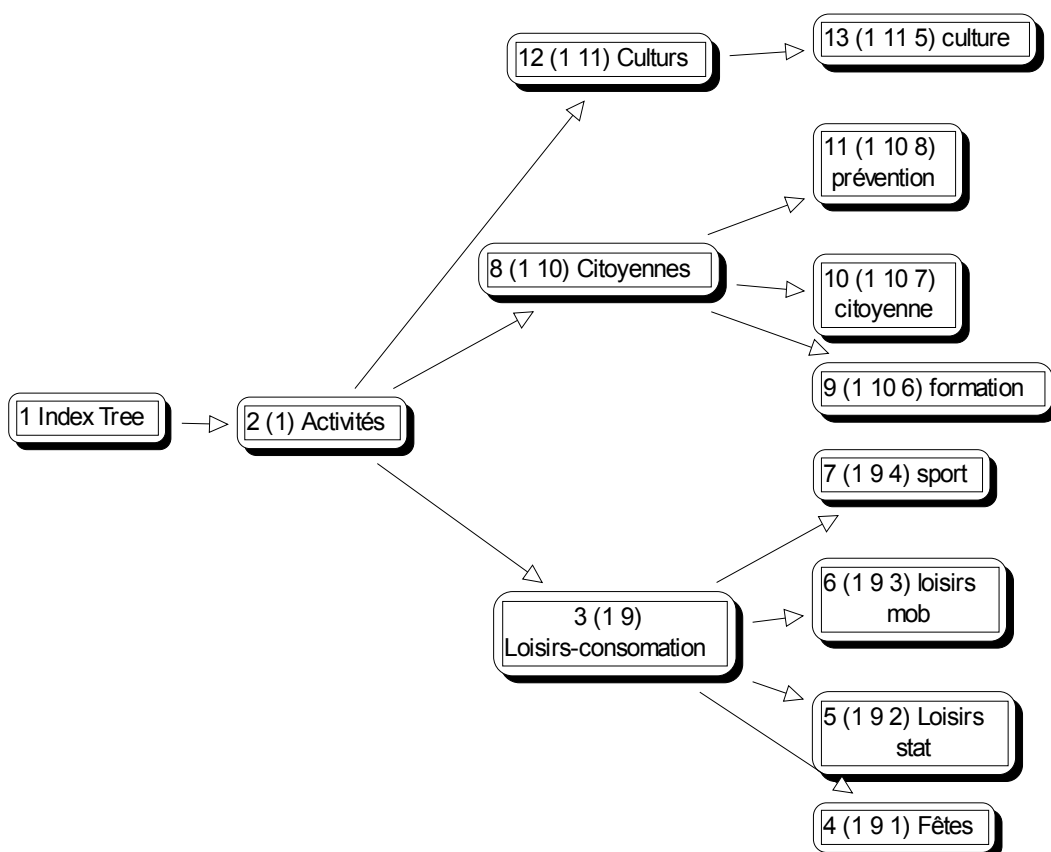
1 Index Tree

2 (1) Activités

12 (1 11) Culturs

13 (1 11 5) culture

8 (1 10) Citoyennes

11 (1 10 8) prévention

10 (1 10 7) citoyenne

9 (1 10 6) formation

3 (1 9) Loisirs-consomation

7 (1 9 4) sport

6 (1 9 3) loisirs mob

5 (1 9 2) Loisirs stat

4 (1 9 1) Fêtes